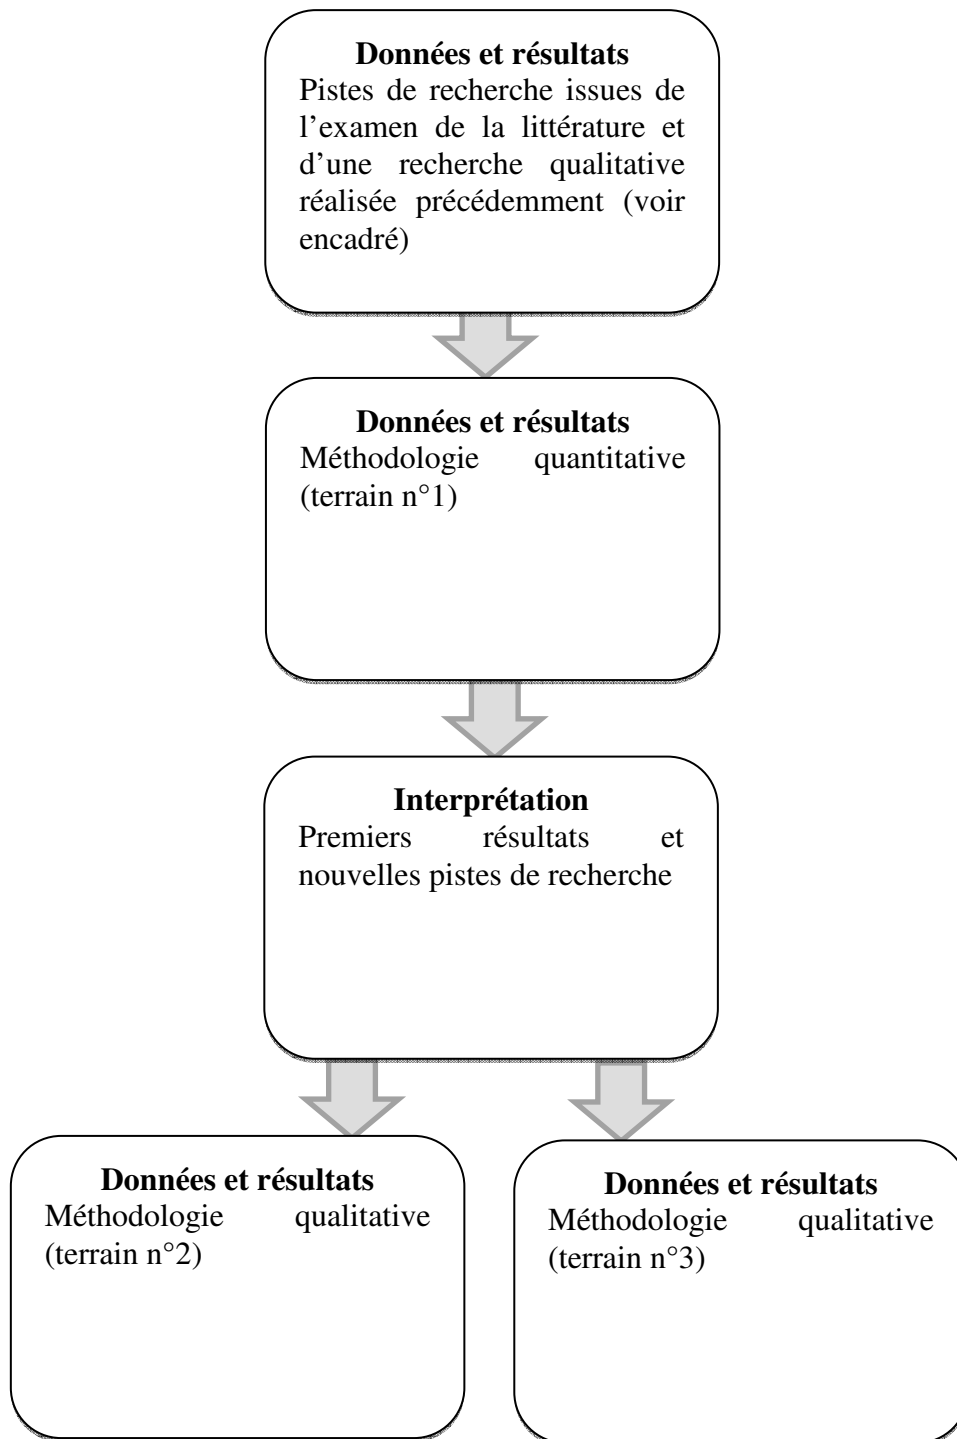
Données et résultats
Pistes de recherche issues de l’examen de la littérature et d’une recherche qualitative réalisée précédemment (voir encadré)

Données et résultats
Méthodologie quantitative (terrain n°1)

Interprétation
Premiers résultats et nouvelles pistes de recherche

Données et résultats
Méthodologie qualitative (terrain n°2)

Données et résultats
Méthodologie qualitative (terrain n°3)